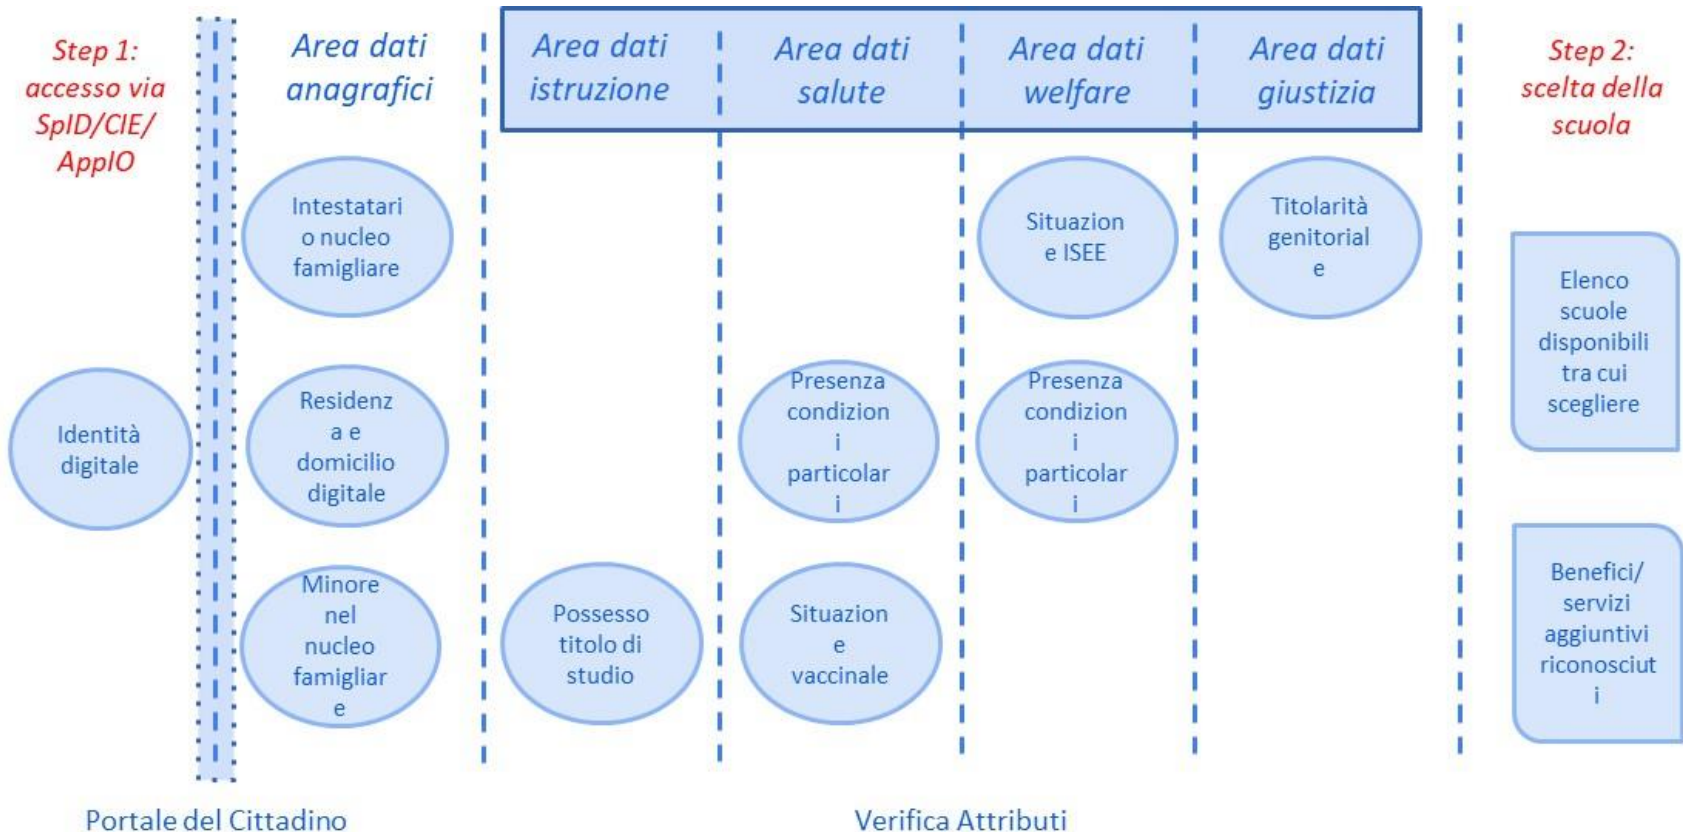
Step 1: accesso via SpID/CIE/ AppIO

Area dati anagrafici

Area dati istruzione

Area dati salute

Area dati welfare

Area dati giustizia

Step 2: scelta della scuola

Intestatari o nucleo famigliare

Situazione ISEE

Titolarità genitoriale

Elenco scuole disponibili tra cui scegliere

Identità digitale

Residenza e domicilio digitale

Presenza condizioni particolari

Presenza condizioni particolari

Minore nel nucleo famigliare

Possesso titolo di studio

Situazione vaccinale

Benefici/ servizi aggiuntivi riconosciuti

Portale del Cittadino

Verifica Attributi